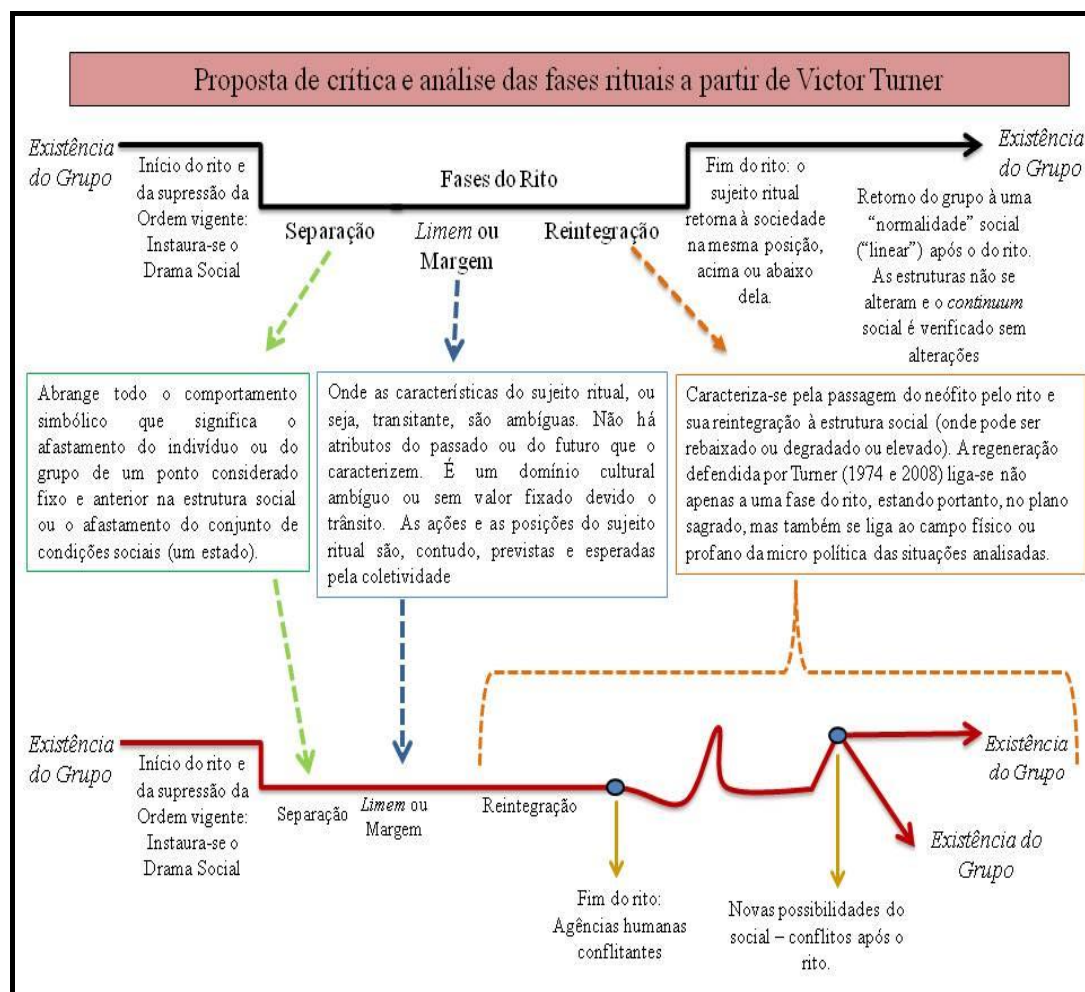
Proposta de crítica e análise das fases rituais a partir de Victor Turner

*Existência do Grupo*

Início do rito e da supressão da Ordem vigente: Instaura-se o Drama Social

Fases do Rito

Separação

*Limem* ou Margem

Reintegração

Fim do rito: o sujeito ritual retorna à sociedade na mesma posição, acima ou abaixo dela.

*Existência do Grupo*

Retorno do grupo à uma "normalidade" social ("linear") após o do rito. As estruturas não se alteram e o *continuum* social é verificado sem alterações

Abrange todo o comportamento simbólico que significa o afastamento do indivíduo ou do grupo de um ponto considerado fixo e anterior na estrutura social ou o afastamento do conjunto de condições sociais (um estado).

Onde as características do sujeito ritual, ou seja, transitante, são ambíguas. Não há atributos do passado ou do futuro que o caracterizem. É um domínio cultural ambíguo ou sem valor fixado devido o trânsito. As ações e as posições do sujeito ritual são, contudo, previstas e esperadas pela coletividade

Caracteriza-se pela passagem do neófito pelo rito e sua reintegração à estrutura social (onde pode ser rebaixado ou degradado ou elevado). A regeneração defendida por Turner (1974 e 2008) liga-se não apenas a uma fase do rito, estando portanto, no plano sagrado, mas também se liga ao campo físico ou profano da micro política das situações analisadas.

*Existência do Grupo*

Início do rito e da supressão da Ordem vigente: Instaura-se o Drama Social

Separação

*Limem* ou Margem

Reintegração

*Existência do Grupo*

*Existência do Grupo*

Fim do rito: Agências humanas conflitantes

Novas possibilidades do social – conflitos após o rito.